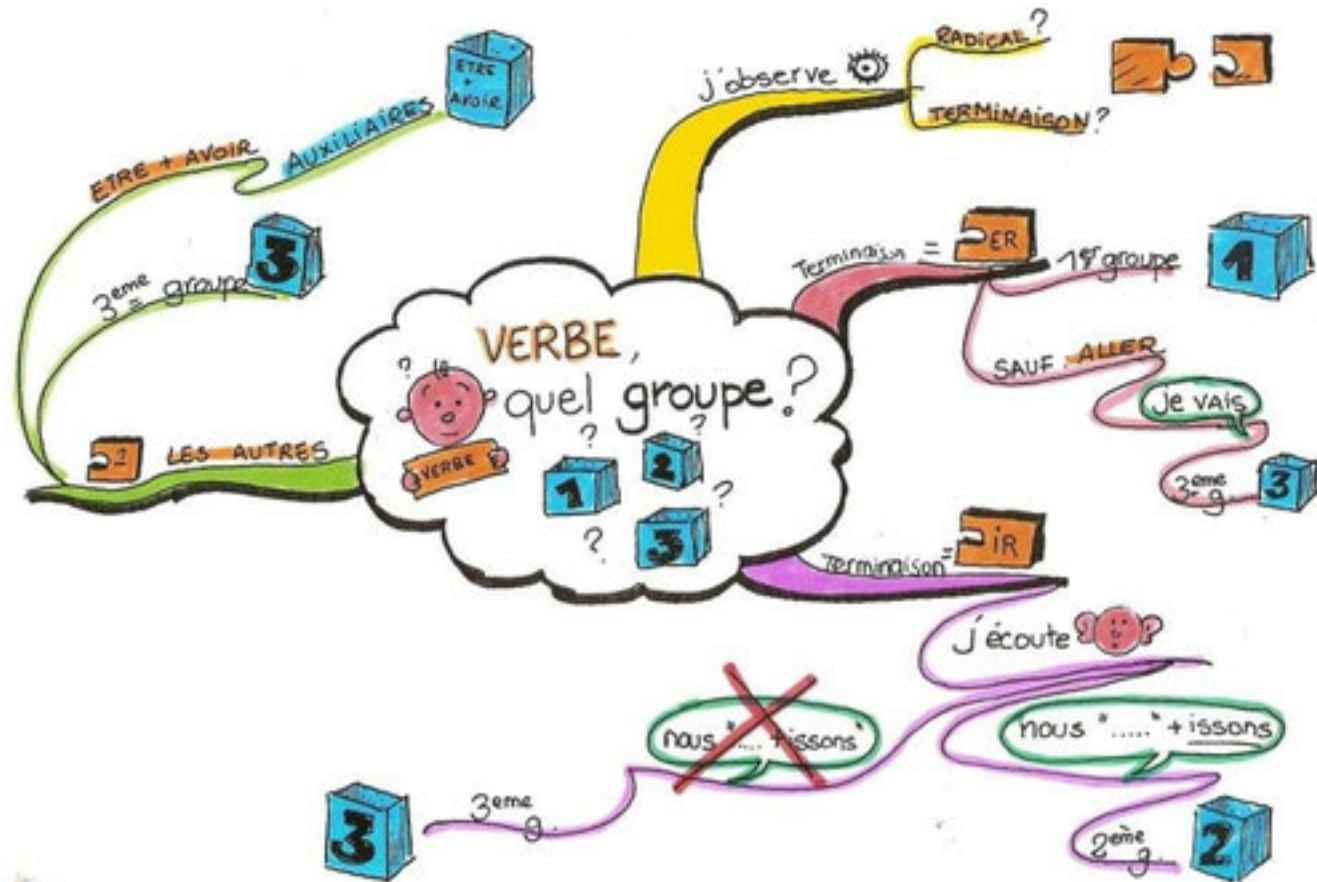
VERBE, quel groupe?

VERBE

? ? ? ? ?

1 2 3

j'observe

RADICAL?

TERMINAISON?

Terminaison = ER

1er groupe

1

SAUF ALLER

Je vais

3ème g.

3

Terminaison = IR

J'écoute

nous "....." + issons

2ème g.

2

nous "..... + issons"

3ème g.

3

ETRE + AVOIR

AUXILIAIRES

ETRE + AVOIR

3ème groupe

3

LES AUTRES